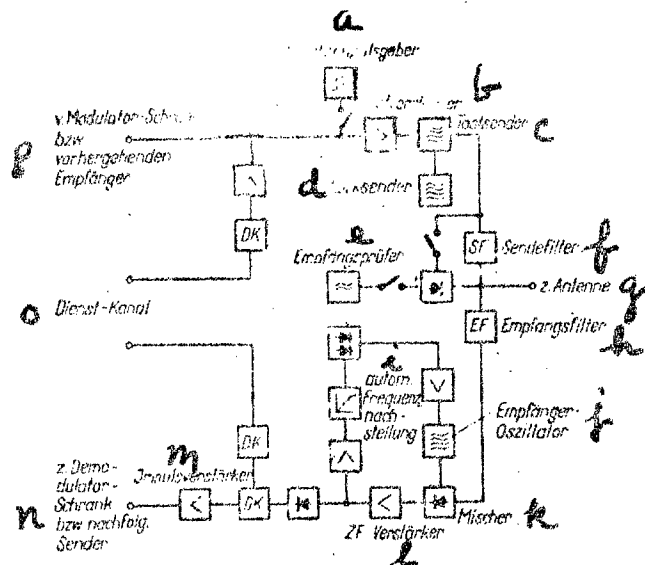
a
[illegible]ulsgeber
b
v. Modulator-Schr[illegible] bzw vorhergehenden Empfänger
p
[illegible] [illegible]sender
c
d
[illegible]sender
DK
e
Empfangsprüfer
SF
Sendefilter
f
z. Antenne
g
o
Dienst-Kanal
EF
Empfangsfilter
h
i
autom. Frequenz-nachstellung
Empfänger-Oszillator
j
DK
m
z. Demodulator-Schrank bzw nachfolg. Sender
n
Impulsverstärker
DK
ZF Verstärker
l
Mischer
k